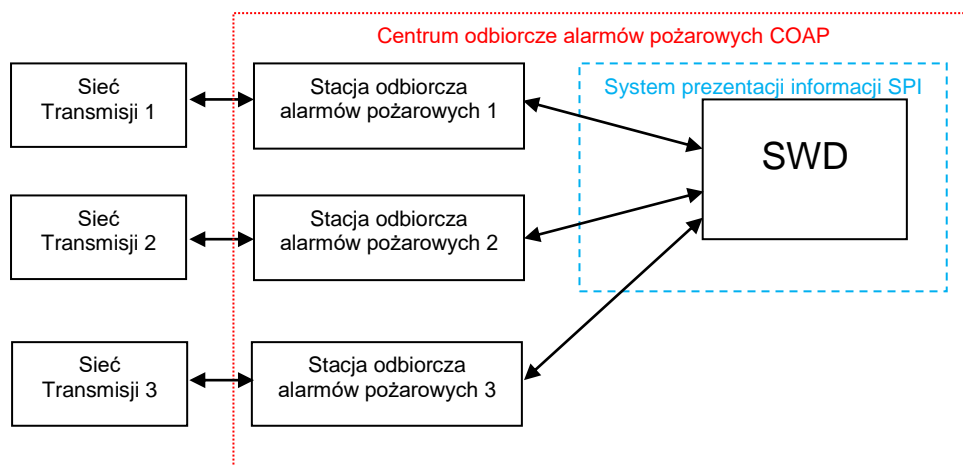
Centrum odbiorcze alarmów pożarowych COAP

Sieć Transmisji 1

Stacja odbiorcza alarmów pożarowych 1

System prezentacji informacji SPI

SWD

Sieć Transmisji 2

Stacja odbiorcza alarmów pożarowych 2

Sieć Transmisji 3

Stacja odbiorcza alarmów pożarowych 3